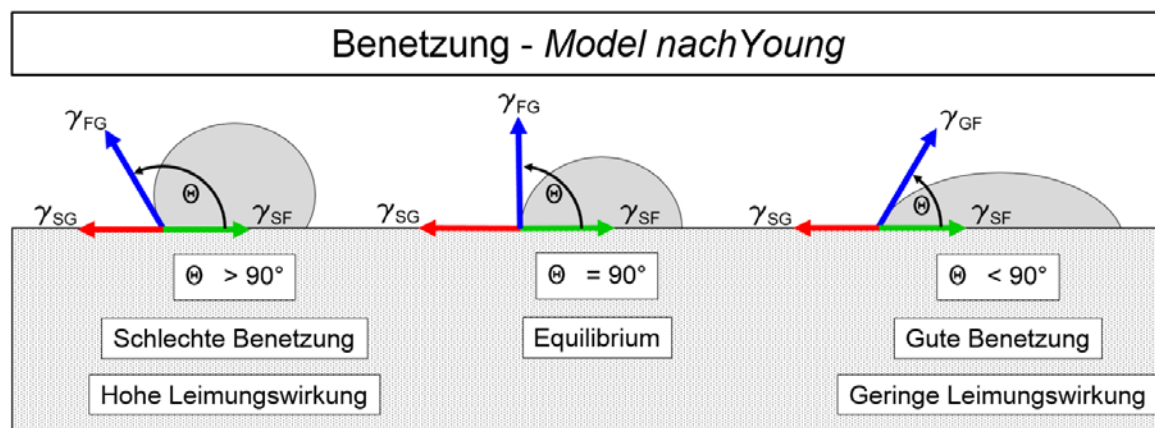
Benetzung - *Model nachYoung*

$\gamma_{FG}$

$\Theta$

$\gamma_{SG}$

$\gamma_{SF}$

$\Theta > 90°$

Schlechte Benetzung

Hohe Leimungswirkung

$\gamma_{FG}$

$\Theta$

$\gamma_{SG}$

$\gamma_{SF}$

$\Theta = 90°$

Equilibrium

$\gamma_{GF}$

$\Theta$

$\gamma_{SG}$

$\gamma_{SF}$

$\Theta < 90°$

Gute Benetzung

Geringe Leimungswirkung